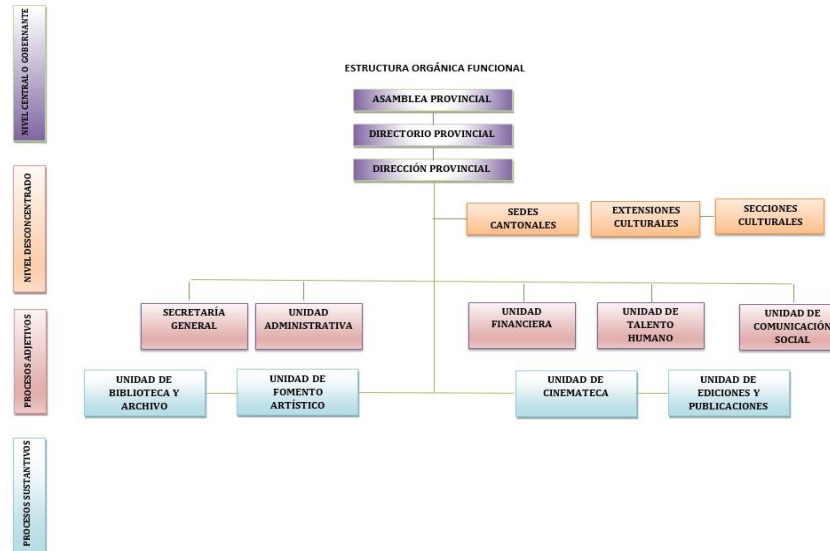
NIVEL CENTRAL O GOBERNANTE

NIVEL DESCONCENTRADO

PROCESOS ADJETIVOS

PROCESOS SUSTANTIVOS

ESTRUCTURA ORGÁNICA FUNCIONAL

ASAMBLEA PROVINCIAL

DIRECTORIO PROVINCIAL

DIRECCIÓN PROVINCIAL

SEDES CANTONALES

EXTENSIONES CULTURALES

SECCIONES CULTURALES

SECRETARÍA GENERAL

UNIDAD ADMINISTRATIVA

UNIDAD FINANCIERA

UNIDAD DE TALENTO HUMANO

UNIDAD DE COMUNICACIÓN SOCIAL

UNIDAD DE BIBLIOTECA Y ARCHIVO

UNIDAD DE FOMENTO ARTÍSTICO

UNIDAD DE CINEMATECA

UNIDAD DE EDICIONES Y PUBLICACIONES